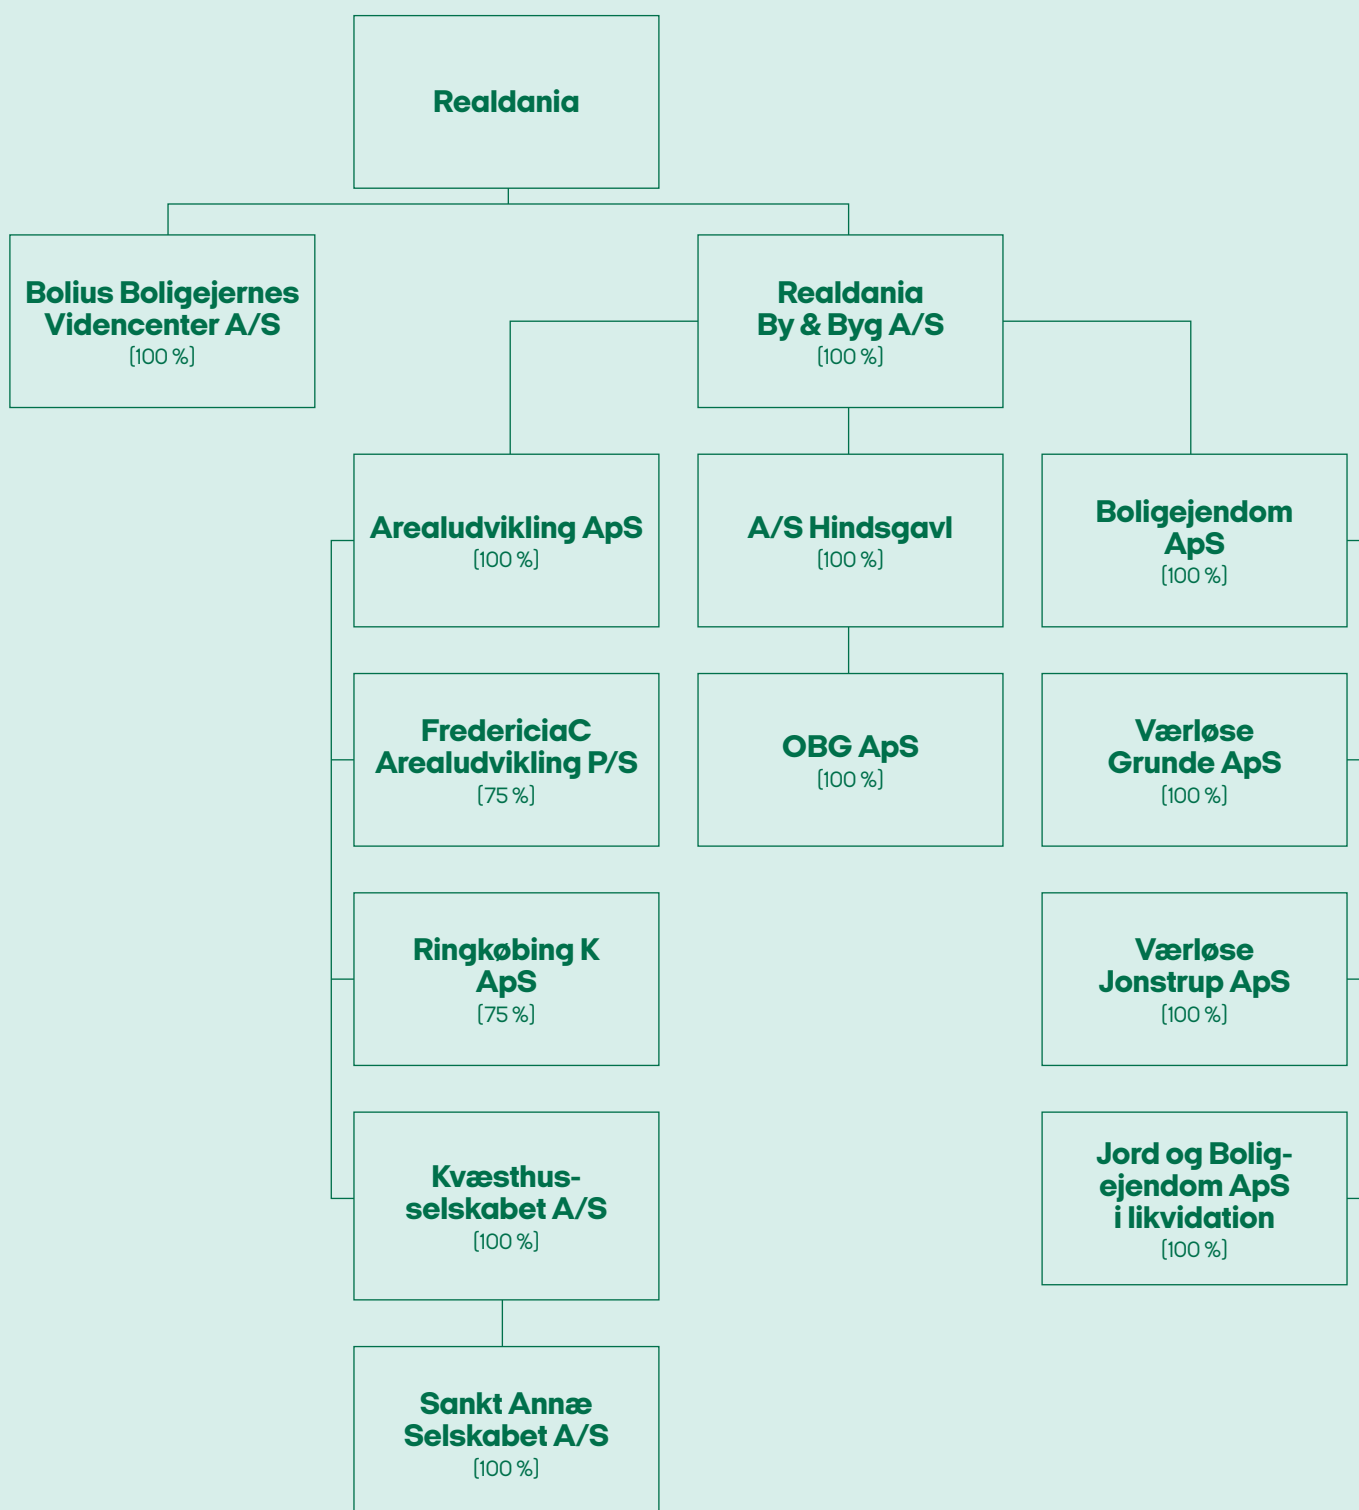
Realdania

Bolius Boligejernes Videncenter A/S
(100 %)

Realdania By & Byg A/S
(100 %)

Arealudvikling ApS
(100 %)

A/S Hindsgavl
(100 %)

Boligejendom ApS
(100 %)

FredericiaC Arealudvikling P/S
(75 %)

OBG ApS
(100 %)

Værløse Grunde ApS
(100 %)

Ringkøbing K ApS
(75 %)

Værløse Jonstrup ApS
(100 %)

Kvæsthusselskabet A/S
(100 %)

Jord og Boligejendom ApS i likvidation
(100 %)

Sankt Annæ Selskabet A/S
(100 %)